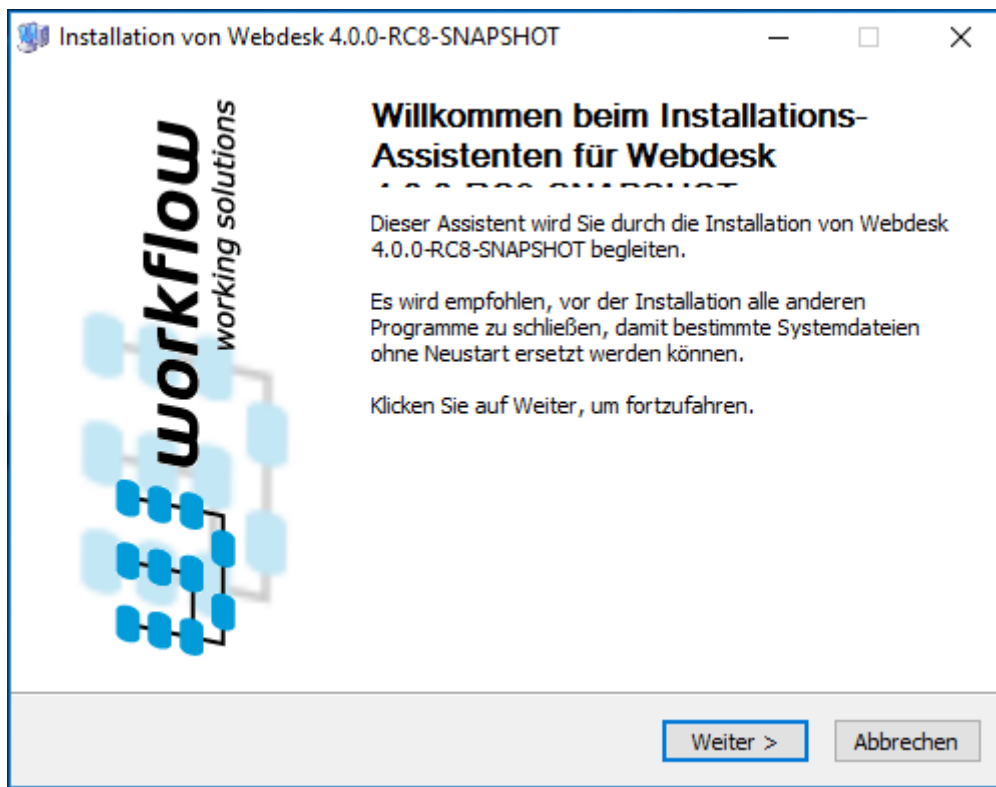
Installation von Webdesk 4.0.0-RC8-SNAPSHOT

workflow
working solutions

Willkommen beim Installations-Assistenten für Webdesk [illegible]

Dieser Assistent wird Sie durch die Installation von Webdesk 4.0.0-RC8-SNAPSHOT begleiten.

Es wird empfohlen, vor der Installation alle anderen Programme zu schließen, damit bestimmte Systemdateien ohne Neustart ersetzt werden können.

Klicken Sie auf Weiter, um fortzufahren.

Weiter >

Abbrechen